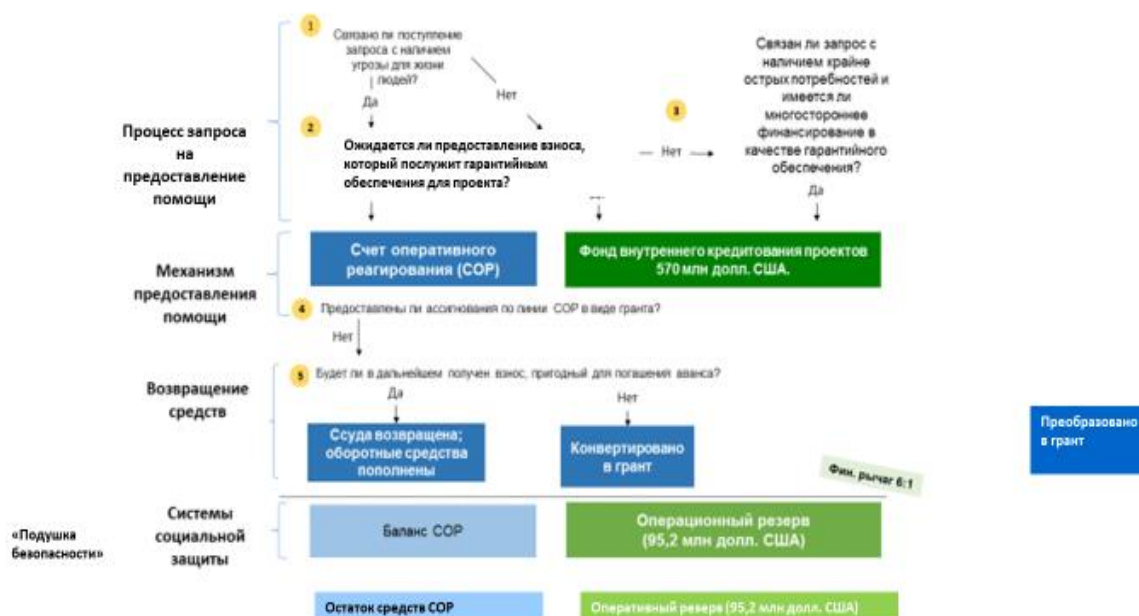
Процесс запроса на предоставление помощи

1 Связано ли поступление запроса с наличием угрозы для жизни людей?

Да

Нет

2 Ожидается ли предоставление взноса, который послужит гарантийным обеспечения для проекта?

— Нет →

3 Связан ли запрос с наличием крайне острых потребностей и имеется ли многостороннее финансирование в качестве гарантийного обеспечения?

Да

Механизм предоставления помощи

Счет оперативного реагирования (СОР)

Фонд внутреннего кредитования проектов 570 млн долл. США.

4 Предоставлены ли ассигнования по линии СОР в виде гранта?

Нет

Возвращение средств

5 Будет ли в дальнейшем получен взнос, пригодный для погашения аванса?

Да

Нет

Ссуда возвращена; оборотные средства пополнены

Конвертировано в грант

Фин. рычаг 6:1

Преобразовано в грант

«Подушка безопасности»

Системы социальной защиты

Баланс СОР

Операционный резерв (95,2 млн долл. США)

Остаток средств СОР

Оперативный резерв (95,2 млн долл. США)